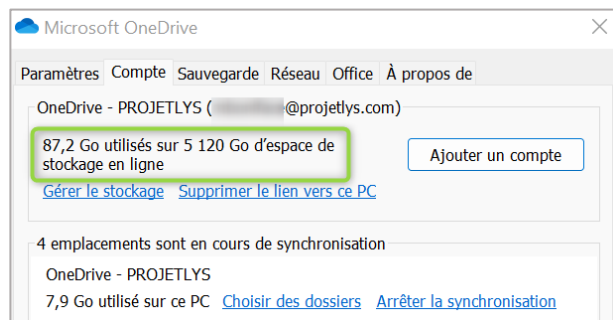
Microsoft OneDrive

Paramètres | Compte | Sauvegarde | Réseau | Office | À propos de

OneDrive - PROJETLYS ([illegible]@projetlys.com)

87,2 Go utilisés sur 5 120 Go d'espace de stockage en ligne

Ajouter un compte

Gérer le stockage   Supprimer le lien vers ce PC

4 emplacements sont en cours de synchronisation

OneDrive - PROJETLYS

7,9 Go utilisé sur ce PC   Choisir des dossiers   Arrêter la synchronisation